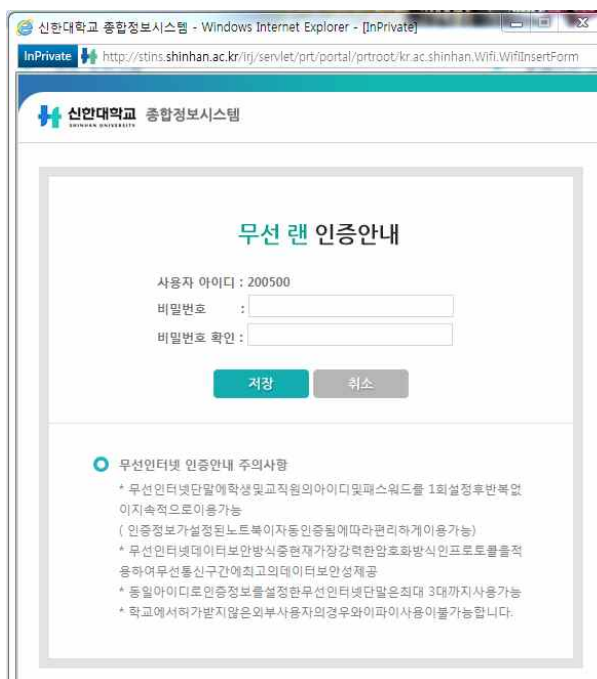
신한대학교 종합정보시스템 - Windows Internet Explorer - [InPrivate]

InPrivate http://stins.shinhan.ac.kr/irj/servlet/prt/portal/prtroot/kr.ac.shinhan.Wifi.WifiInsertForm

신한대학교 SHINHAN UNIVERSITY 종합정보시스템

무선 랜 인증안내

사용자 아이디 : 200500

비밀번호 :

비밀번호 확인 :

저장 취소

무선인터넷 인증안내 주의사항

* 무선인터넷단말에학생및교직원의아이디및패스워드를 1회설정후반복없이지속적으로이용가능

( 인증정보가설정된노트북이자동인증됨에따라편리하게이용가능)

* 무선인터넷데이터보안방식중현재가장강력한암호화방식인프로토콜을적용하여무선통신구간에최고의데이터보안성제공

* 동일아이디로인증정보를설정한무선인터넷단말은최대 3대까지사용가능

* 학교에서허가받지않은외부사용자의경우와이파이사용이불가능합니다.